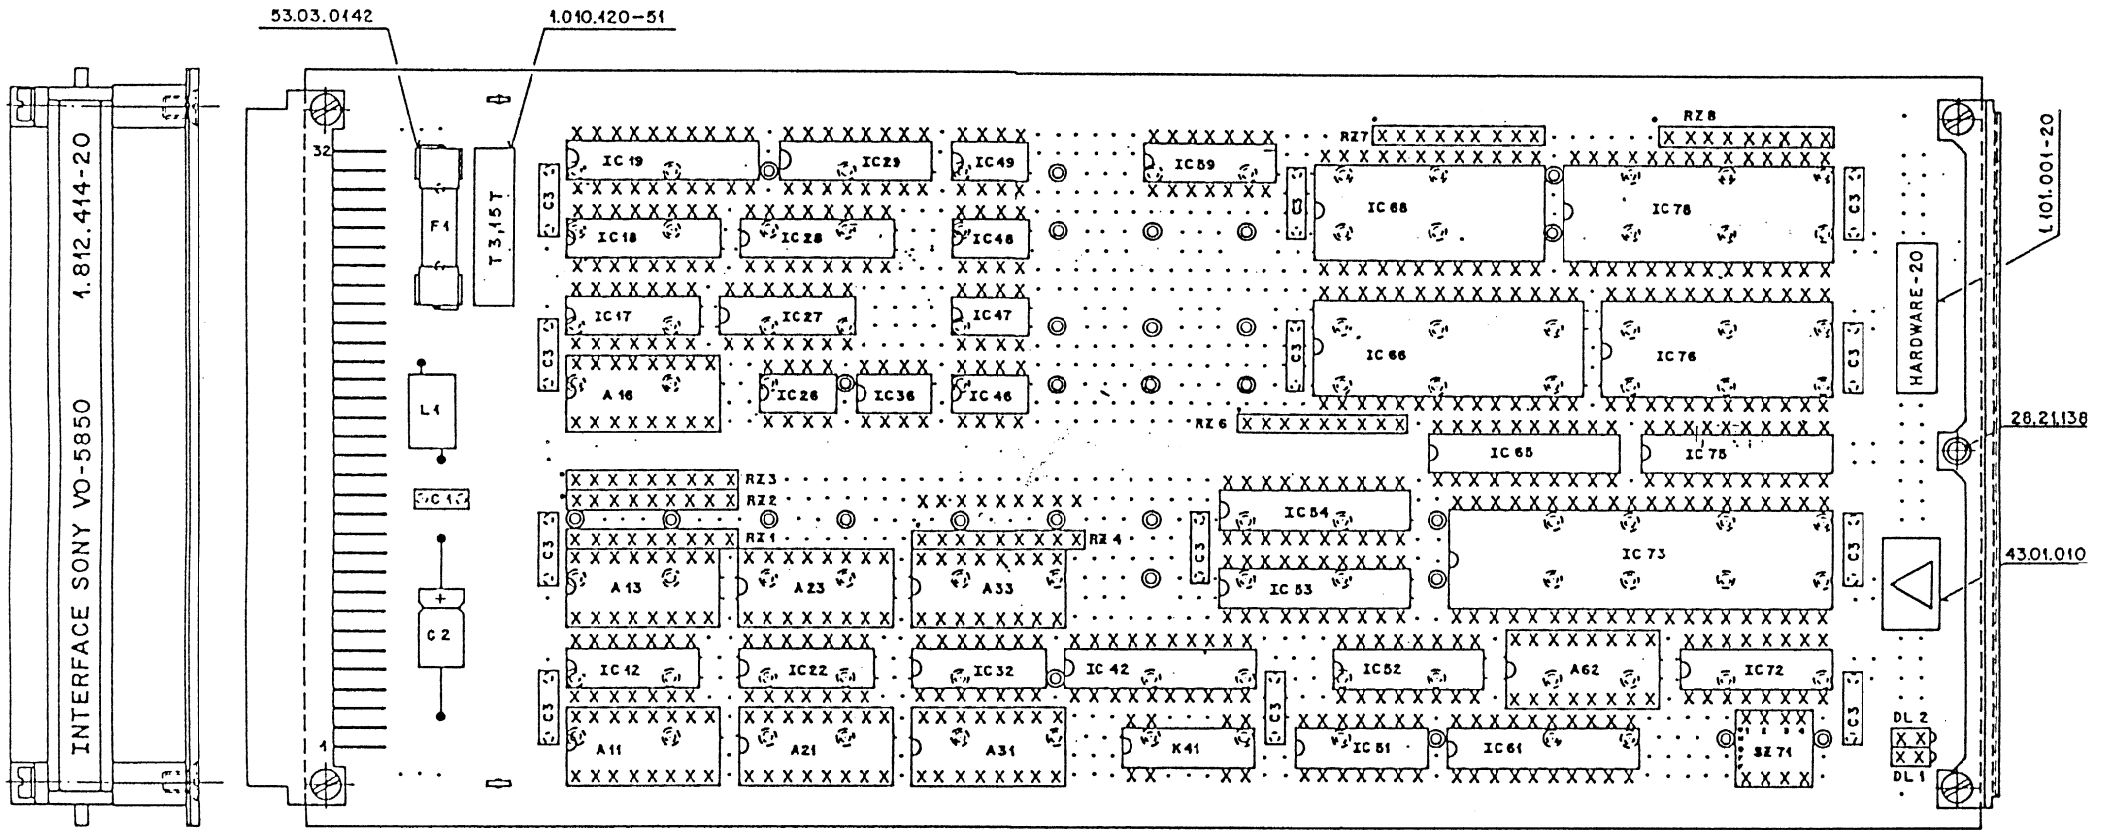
53.03.0142
1.010.420-51

INTERFACE SONY VO-5850
1.812.414-20

32
1

F1
T 3,15 T
L1
C1
C2

RZ7
RZ8
IC 19
IC 29
IC 49
IC 59
IC 68
IC 78
C3
IC 18
IC 28
IC 48
IC 17
IC 27
IC 47
IC 66
IC 76
A 16
IC 26
IC 36
IC 46
RZ 6
IC 65
IC 75
RZ3
RZ2
RZ1
RZ 4
IC 54
IC 73
A 13
A 23
A 33
IC 53
IC 42
IC 22
IC 32
IC 42
IC 52
A62
IC 72
A 11
A 21
A 31
K 41
IC 51
IC 61
SZ 71
DL 2
DL 1

HARDWARE-20
1.101.001-20
28.21.138
43.01.010